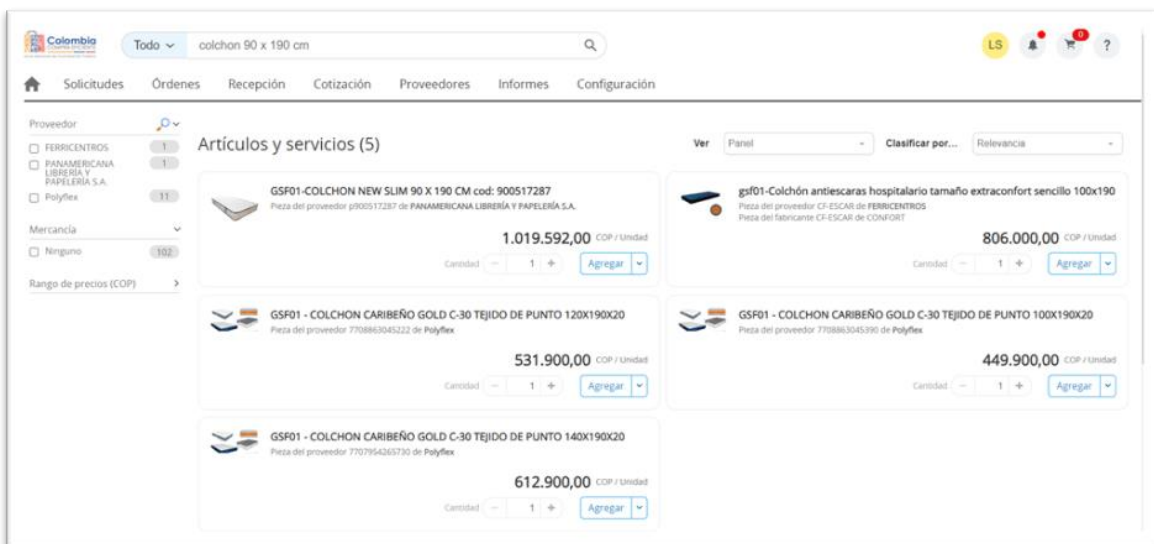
Colombia COMPRA EFICIENTE

Todo colchon 90 x 190 cm

LS 0 ?

Solicitudes Órdenes Recepción Cotización Proveedores Informes Configuración

Proveedor
FERRICENTROS 1
PANAMERICANA LIBRERÍA Y PAPELERÍA S.A. 1
Polyflex 11

Mercancía
Ninguno 102

Rango de precios (COP)

Artículos y servicios (5)

Ver Panel Clasificar por... Relevancia

GSF01-COLCHON NEW SLIM 90 X 190 CM cod: 900517287
Pieza del proveedor p900517287 de PANAMERICANA LIBRERÍA Y PAPELERÍA S.A.
1.019.592,00 COP / Unidad
Cantidad − 1 + Agregar

gsf01-Colchón antiescaras hospitalario tamaño extraconfort sencillo 100x190
Pieza del proveedor CF-ESCAR de FERRICENTROS
Pieza del fabricante CF-ESCAR de CONFORT
806.000,00 COP / Unidad
Cantidad − 1 + Agregar

GSF01 - COLCHON CARIBEÑO GOLD C-30 TEJIDO DE PUNTO 120X190X20
Pieza del proveedor 7708863045222 de Polyflex
531.900,00 COP / Unidad
Cantidad − 1 + Agregar

GSF01 - COLCHON CARIBEÑO GOLD C-30 TEJIDO DE PUNTO 100X190X20
Pieza del proveedor 7708863045390 de Polyflex
449.900,00 COP / Unidad
Cantidad − 1 + Agregar

GSF01 - COLCHON CARIBEÑO GOLD C-30 TEJIDO DE PUNTO 140X190X20
Pieza del proveedor 7707954265730 de Polyflex
612.900,00 COP / Unidad
Cantidad − 1 + Agregar